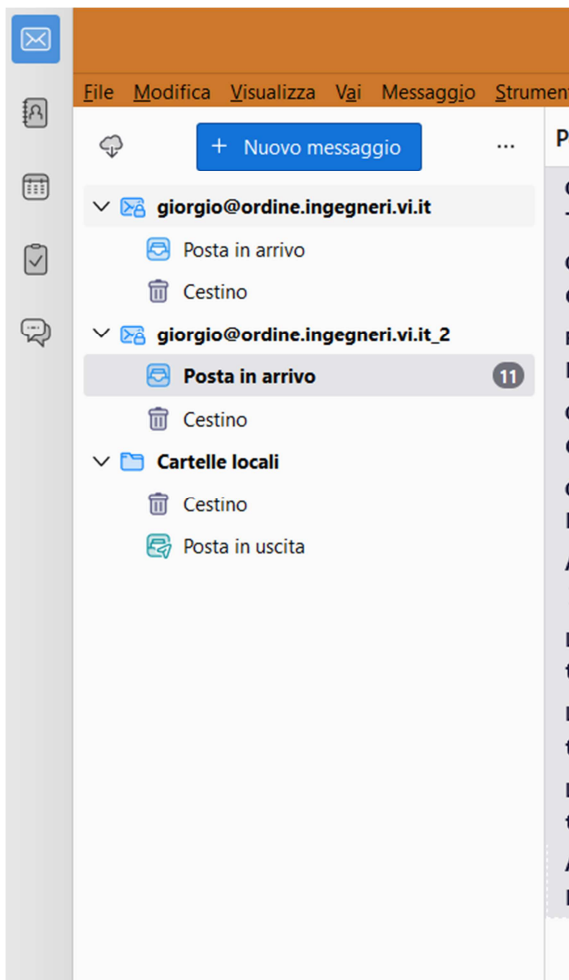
File Modifica Visualizza Vai Messaggio Strumen

+ Nuovo messaggio ...

giorgio@ordine.ingegneri.vi.it
Posta in arrivo
Cestino
giorgio@ordine.ingegneri.vi.it_2
Posta in arrivo 11
Cestino
Cartelle locali
Cestino
Posta in uscita